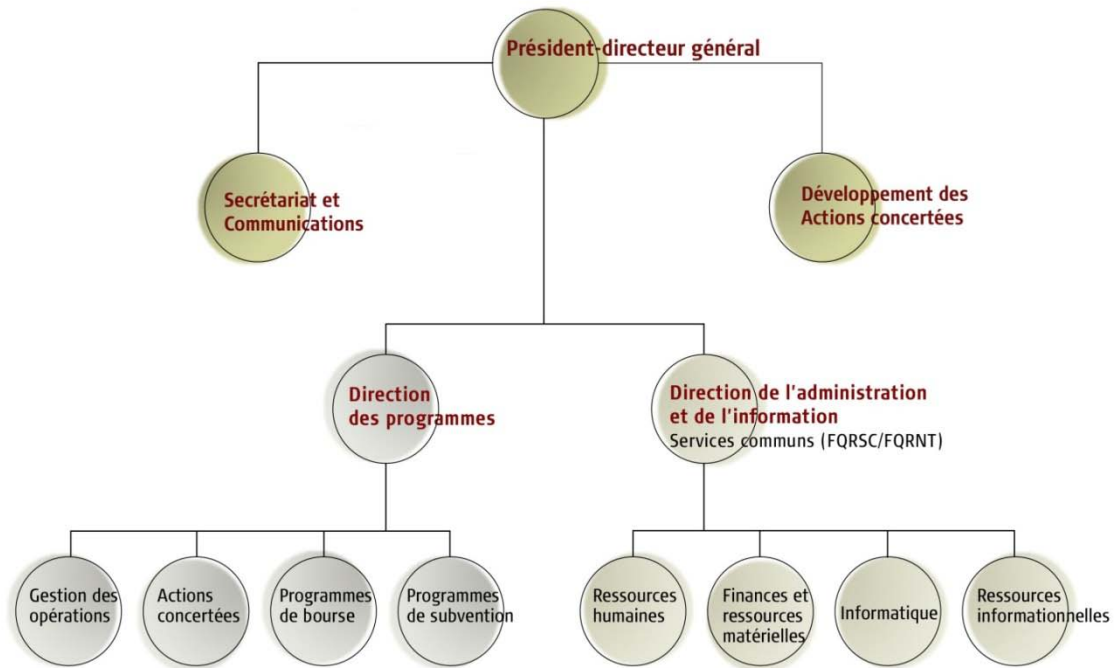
Président-directeur général

Secrétariat et Communications

Développement des Actions concertées

Direction des programmes

Direction de l'administration et de l'information
Services communs (FQRSC/FQRNT)

Gestion des opérations

Actions concertées

Programmes de bourse

Programmes de subvention

Ressources humaines

Finances et ressources matérielles

Informatique

Ressources informationnelles